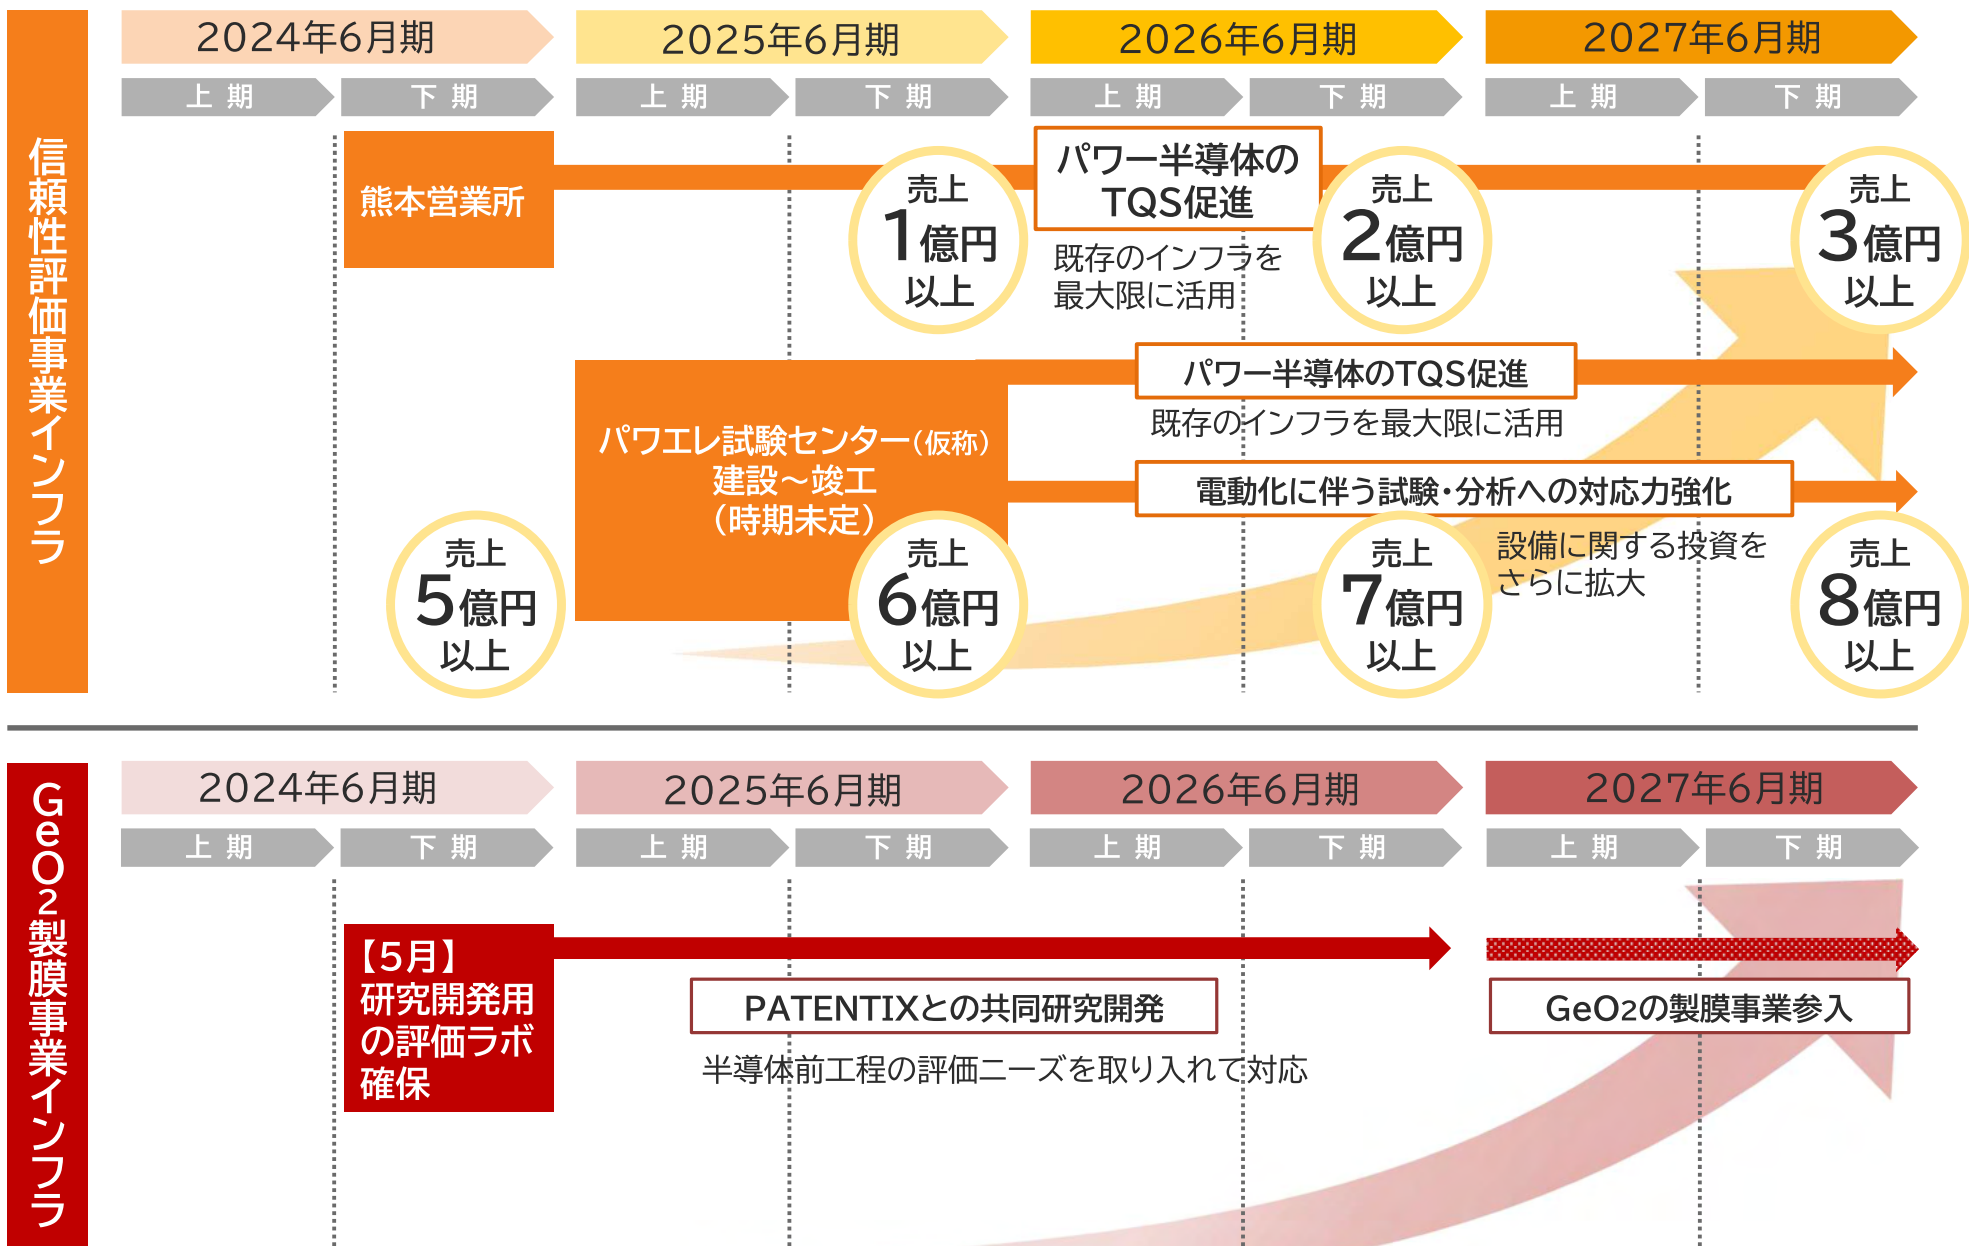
信頼性評価事業インフラ

| 2024年6月期 | | 2025年6月期 | | 2026年6月期 | | 2027年6月期 | |
|---|---|---|---|---|---|---|---|
| 上期 | 下期 | 上期 | 下期 | 上期 | 下期 | 上期 | 下期 |

熊本営業所

売上 1億円 以上

パワー半導体のTQS促進

既存のインフラを最大限に活用

売上 2億円 以上

売上 3億円 以上

パワエレ試験センター(仮称) 建設～竣工 (時期未定)

パワー半導体のTQS促進

既存のインフラを最大限に活用

電動化に伴う試験・分析への対応力強化

設備に関する投資をさらに拡大

売上 5億円 以上

売上 6億円 以上

売上 7億円 以上

売上 8億円 以上

GeO2製膜事業インフラ

| 2024年6月期 | | 2025年6月期 | | 2026年6月期 | | 2027年6月期 | |
|---|---|---|---|---|---|---|---|
| 上期 | 下期 | 上期 | 下期 | 上期 | 下期 | 上期 | 下期 |

【5月】 研究開発用の評価ラボ確保

PATENTIXとの共同研究開発

半導体前工程の評価ニーズを取り入れて対応

GeO2の製膜事業参入